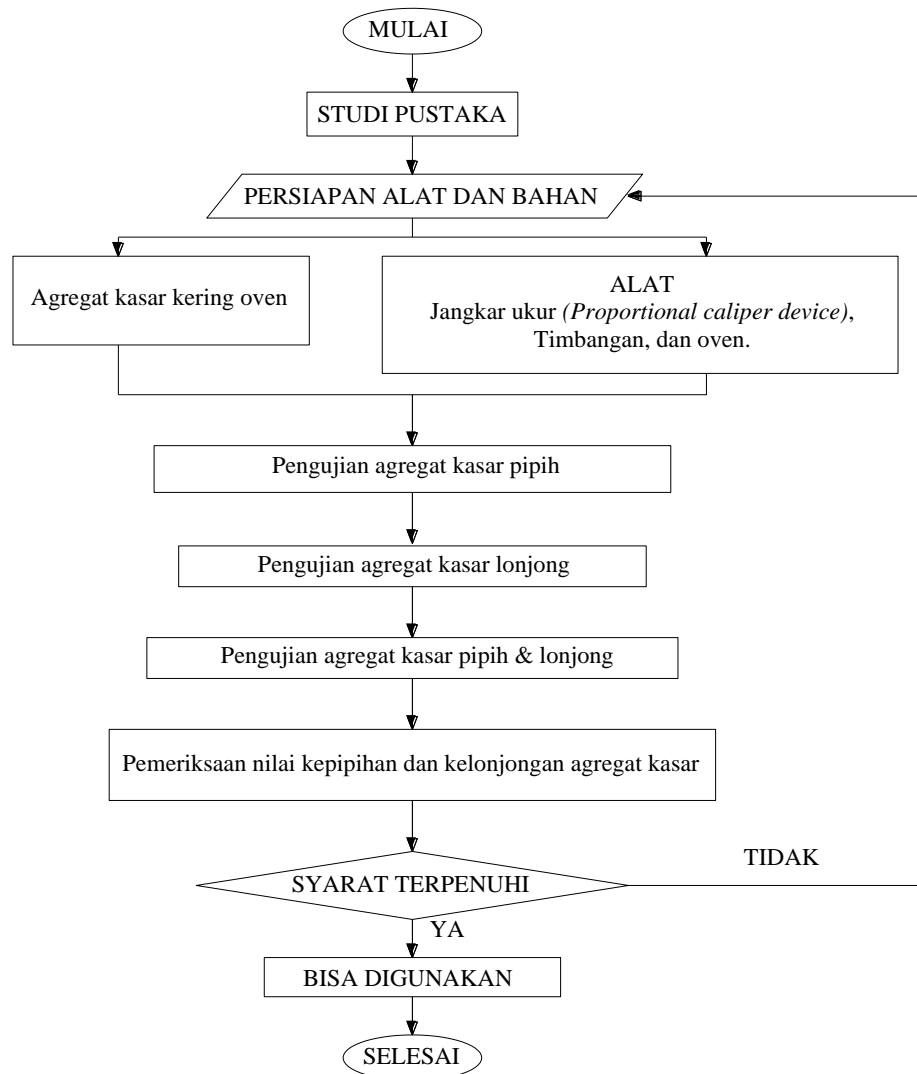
MULAI

STUDI PUSTAKA

PERSIAPAN ALAT DAN BAHAN

Agregat kasar kering oven

ALAT
Jangkar ukur *(Proportional caliper device)*, Timbangan, dan oven.

Pengujian agregat kasar pipih

Pengujian agregat kasar lonjong

Pengujian agregat kasar pipih & lonjong

Pemeriksaan nilai kepipihan dan kelonjongan agregat kasar

SYARAT TERPENUHI

TIDAK

YA

BISA DIGUNAKAN

SELESAI